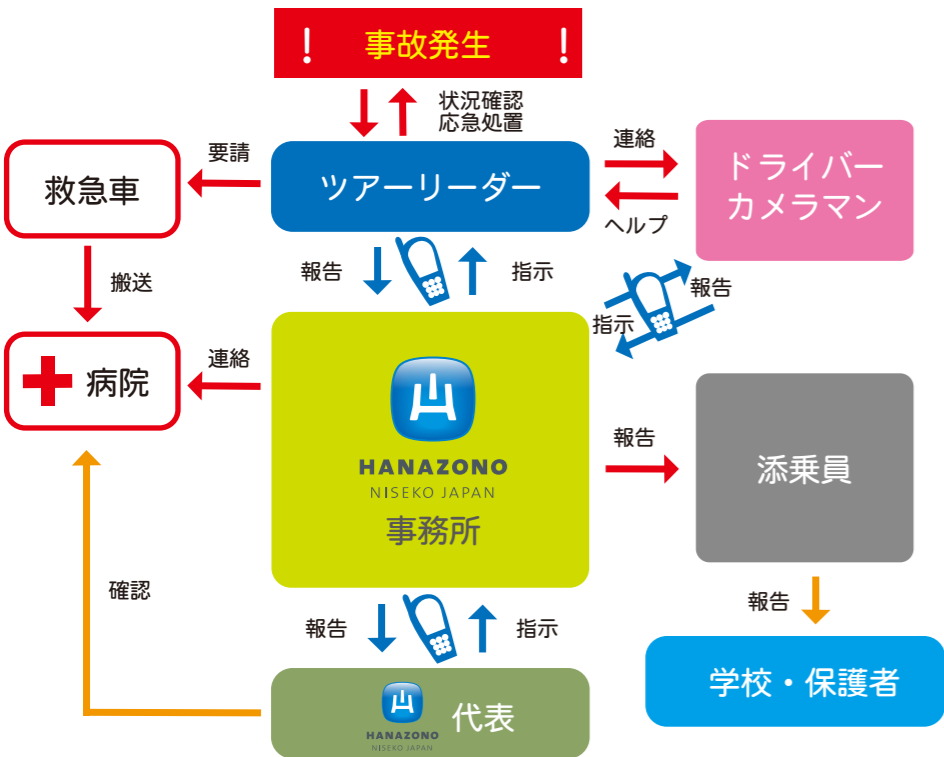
！ 事故発生 ！

状況確認
応急処置

要請

救急車

ツアーリーダー

連絡

ヘルプ

ドライバー
カメラマン

搬送

報告

指示

報告

指示

病院

連絡

HANAZONO
NISEKO JAPAN
事務所

報告

添乗員

確認

報告

指示

報告

学校・保護者

HANAZONO
NISEKO JAPAN
代表